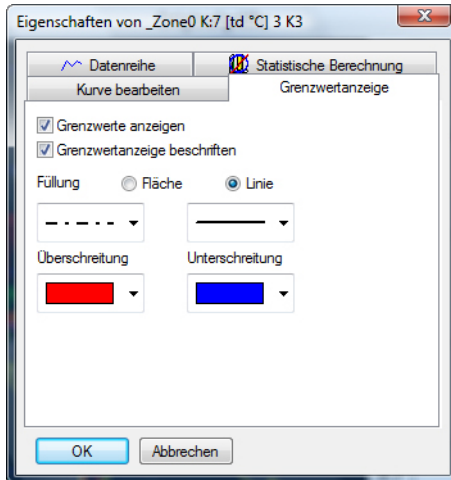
Eigenschaften von _Zone0 K:7 [td °C] 3 K3

Datenreihe
Statistische Berechnung
Kurve bearbeiten
Grenzwertanzeige

Grenzwerte anzeigen
Grenzwertanzeige beschriften

Füllung
Fläche
Linie

Überschreitung
Unterschreitung

OK
Abbrechen